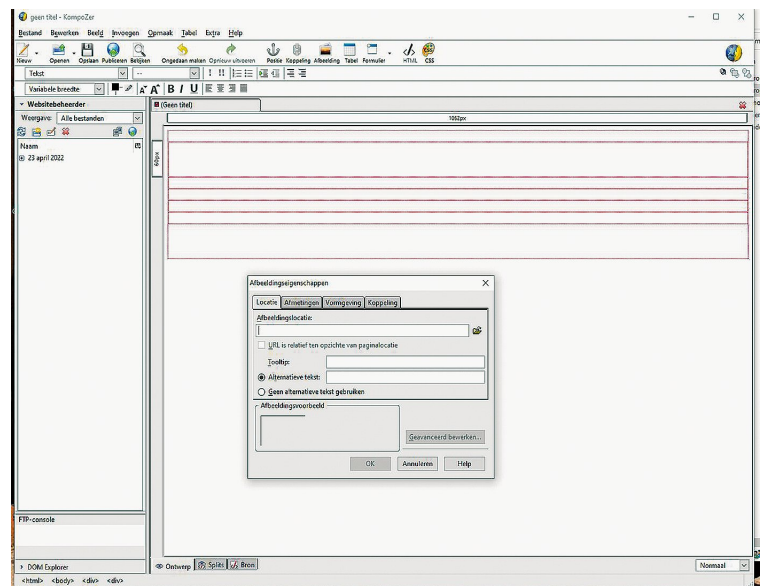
geen titel - KompoZer

Bestand Bewerken Beeld Invoegen Opmaak Tabel Extra Help

Nieuw Openen Opslaan Publiceren Bekijken Ongedaan maken Opnieuw uitvoeren Positie Koppeling Afbeelding Tabel Formulier HTML CSS

Tekst

Variabele breedte

Websitebeheerder

Weergave: Alle bestanden

Naam

23 april 2022

(Geen titel)

1062px

60px

Afbeeldingseigenschappen

Locatie Afmetingen Vormgeving Koppeling

Afbeeldingslocatie:

URL is relatief ten opzichte van paginalocatie

Tooltip:

Alternatieve tekst:

Geen alternatieve tekst gebruiken

Afbeeldingsvoorbeeld

Geavanceerd bewerken...

OK Annuleren Help

FTP-console

DOM Explorer

Ontwerp Splits Bron

Normaal

<html> <body> <div> <div>